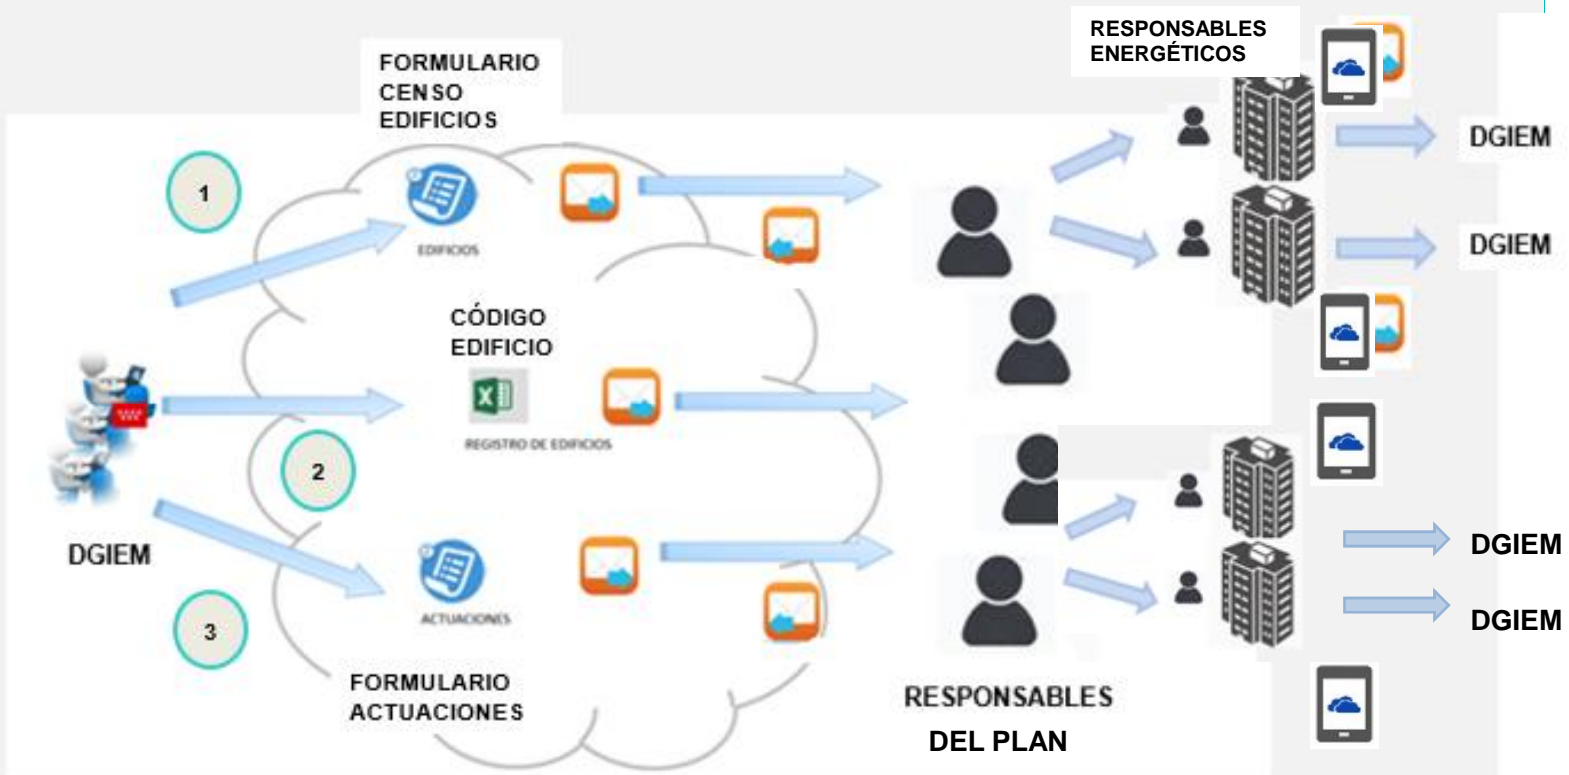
FORMULARIO CENSO EDIFICIOS

RESPONSABLES ENERGÉTICOS

1

EDIFICIOS

DGIEM

DGIEM

CÓDIGO EDIFICIO

REGISTRO DE EDIFICIOS

2

DGIEM

3

ACTUACIONES

DGIEM

DGIEM

FORMULARIO ACTUACIONES

RESPONSABLES DEL PLAN